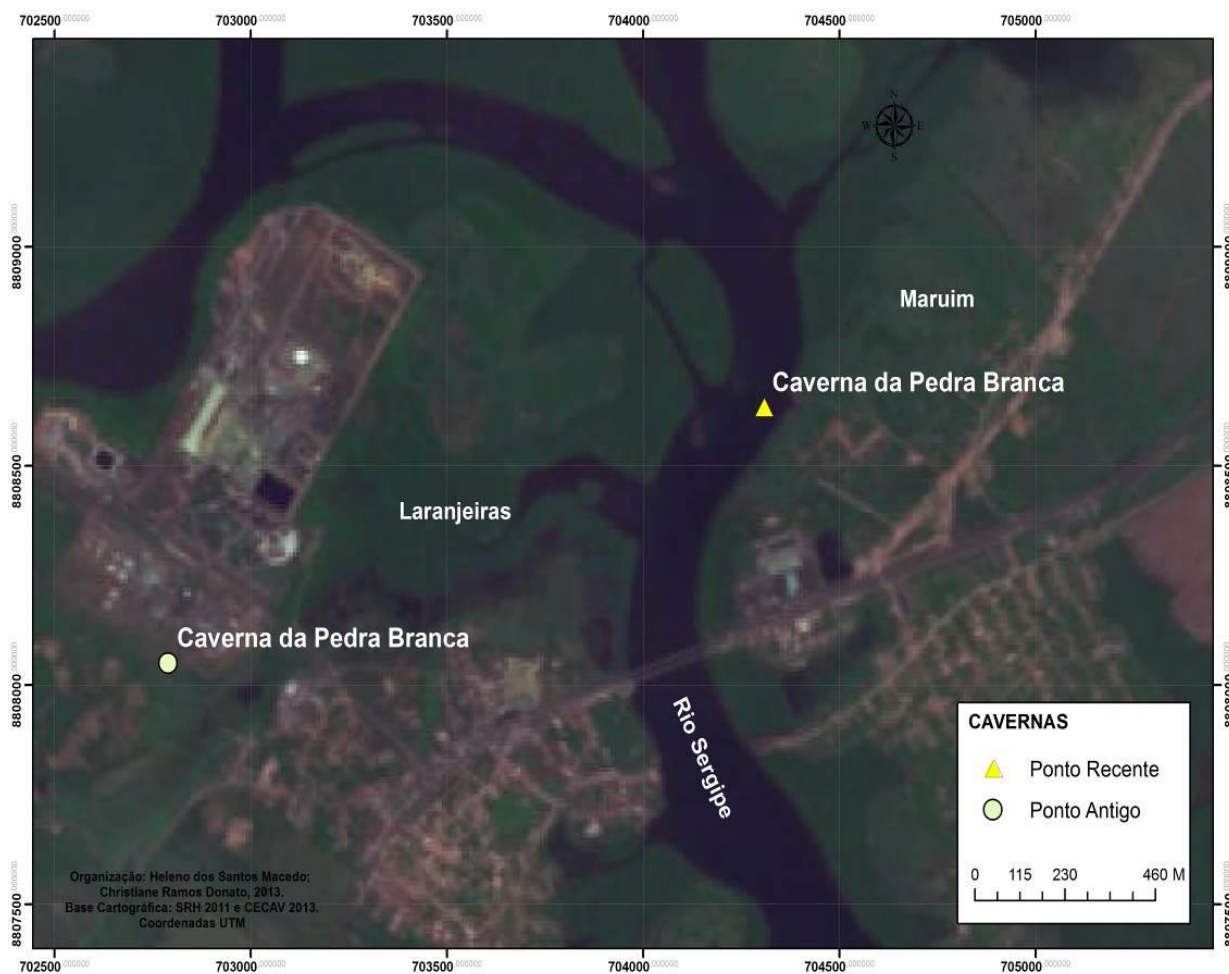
702500.000000 703000.000000 703500.000000 704000.000000 704500.000000 705000.000000

N
W E
S

8809000.000000
8808500.000000
8808000.000000
8807500.000000

Maruim

Caverna da Pedra Branca

Laranjeiras

Caverna da Pedra Branca

Rio Sergipe

CAVERNAS
Ponto Recente
Ponto Antigo

0 115 230 460 M

Organização: Heleno dos Santos Macedo; Christiane Ramos Donato, 2013.
Base Cartográfica: SRH 2011 e CECAV 2013.
Coordenadas UTM

702500.000000 703000.000000 703500.000000 704000.000000 704500.000000 705000.000000

8809000.000000
8808500.000000
8808000.000000
8807500.000000